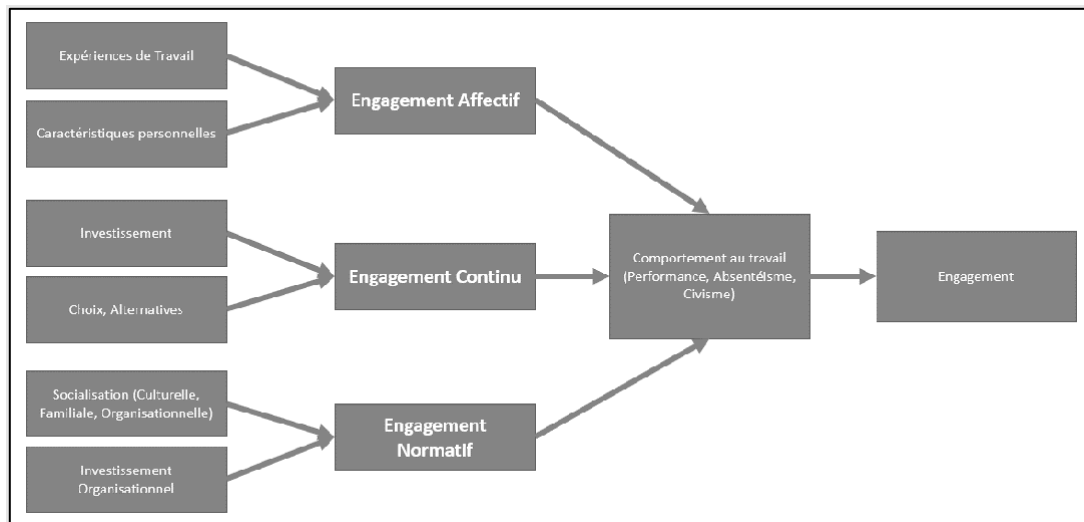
Expériences de Travail

Caractéristiques personnelles

Engagement Affectif

Investissement

Choix, Alternatives

Engagement Continu

Socialisation (Culturelle, Familiale, Organisationnelle)

Investissement Organisationnel

Engagement Normatif

Comportement au travail (Performance, Absentéisme, Civisme)

Engagement